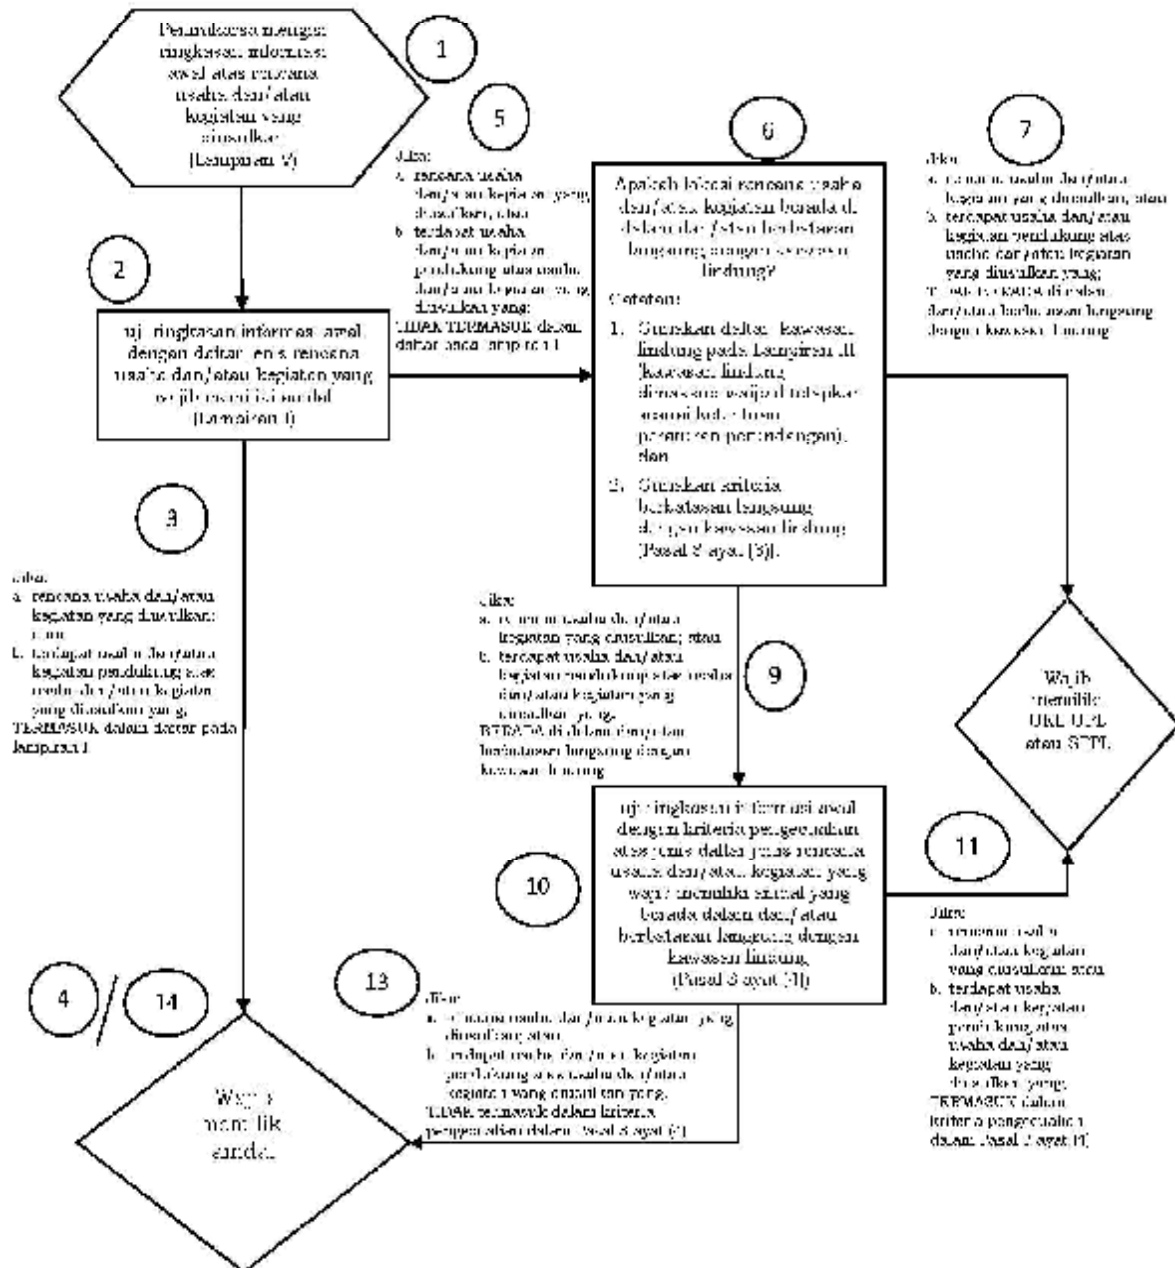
Pemrakarsa mengisi ringkasan informasi awal atas rencana usaha dan/atau kegiatan yang diusulkan (Lampiran V)

1

5

6

7

Jika:
a. rencana usaha dan/atau kegiatan yang diusulkan; atau
b. terdapat usaha dan/atau kegiatan pendukung atas usaha dan/atau kegiatan yang diusulkan yang;
TIDAK TERMASUK dalam daftar pada lampiran I

Apakah lokasi rencana usaha dan/atau kegiatan berada di dalam dan/atau berbatasan langsung dengan kawasan lindung?

Catatan:
1. Gunakan daftar kawasan lindung pada Lampiran III (kawasan lindung dimaksud wajib ditetapkan sesuai ketentuan peraturan perundangan), dan
2. Gunakan kriteria berbatasan langsung dengan kawasan lindung (Pasal 3 ayat (3)).

Jika:
a. rencana usaha dan/atau kegiatan yang diusulkan; atau
b. terdapat usaha dan/atau kegiatan pendukung atas usaha dan/atau kegiatan yang diusulkan yang;
TIDAK BERADA di dalam dan/atau berbatasan langsung dengan kawasan lindung

2

Uji ringkasan informasi awal dengan daftar jenis rencana usaha dan/atau kegiatan yang wajib memiliki amdal (Lampiran I)

3

Jika:
a. rencana usaha dan/atau kegiatan yang diusulkan; atau
b. terdapat usaha dan/atau kegiatan pendukung atas usaha dan/atau kegiatan yang diusulkan yang;
TERMASUK dalam daftar pada lampiran I

Jika:
a. rencana usaha dan/atau kegiatan yang diusulkan; atau
b. terdapat usaha dan/atau kegiatan pendukung atas usaha dan/atau kegiatan yang diusulkan yang;
BERADA di dalam dan/atau berbatasan langsung dengan kawasan lindung

9

Wajib memiliki UKL-UPL atau SPPL

Uji ringkasan informasi awal dengan kriteria pengecualian atas jenis daftar jenis rencana usaha dan/atau kegiatan yang wajib memiliki amdal yang berada dalam dan/atau berbatasan langsung dengan kawasan lindung (Pasal 3 ayat (4))

10

11

Jika:
a. rencana usaha dan/atau kegiatan yang diusulkan; atau
b. terdapat usaha dan/atau kegiatan pendukung atas usaha dan/atau kegiatan yang diusulkan yang;
TERMASUK dalam kriteria pengecualian dalam Pasal 3 ayat (4)

4

14

13

Jika:
a. rencana usaha dan/atau kegiatan yang diusulkan; atau
b. terdapat usaha dan/atau kegiatan pendukung atas usaha dan/atau kegiatan yang diusulkan yang;
TIDAK termasuk dalam kriteria pengecualian dalam Pasal 3 ayat (4)

Wajib memiliki amdal